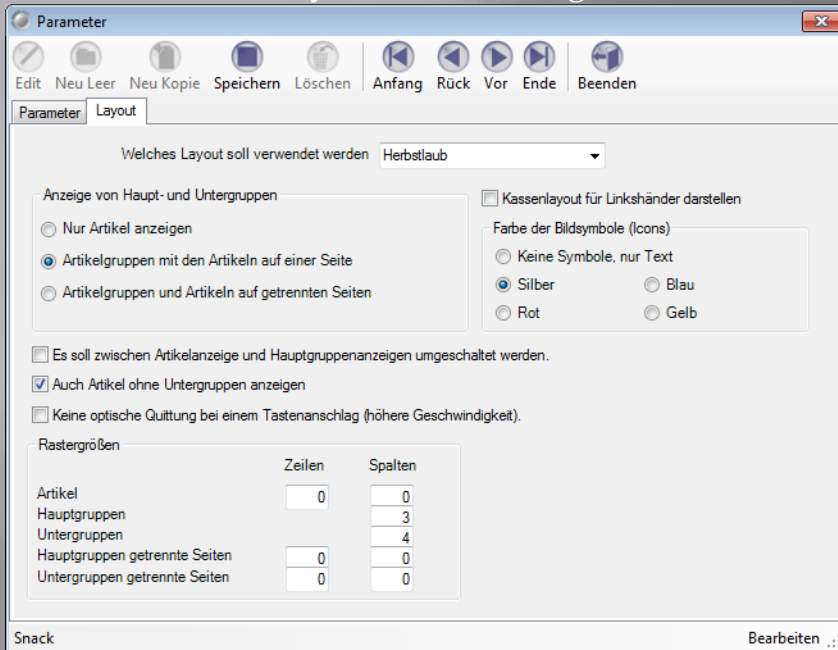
Parameter

Edit Neu Leer Neu Kopie Speichern Löschen Anfang Rück Vor Ende Beenden

Parameter Layout

Welches Layout soll verwendet werden Herbstlaub

Anzeige von Haupt- und Untergruppen

Nur Artikel anzeigen

Artikelgruppen mit den Artikeln auf einer Seite

Artikelgruppen und Artikeln auf getrennten Seiten

Kassenlayout für Linkshänder darstellen

Farbe der Bildsymbole (Icons)

Keine Symbole, nur Text

Silber Blau

Rot Gelb

Es soll zwischen Artikelanzeige und Hauptgruppenanzeigen umgeschaltet werden.

Auch Artikel ohne Untergruppen anzeigen

Keine optische Quittung bei einem Tastenanschlag (höhere Geschwindigkeit).

Rastergrößen

| | Zeilen | Spalten |
|---|---|---|
| Artikel | 0 | 0 |
| Hauptgruppen | | 3 |
| Untergruppen | | 4 |
| Hauptgruppen getrennte Seiten | 0 | 0 |
| Untergruppen getrennte Seiten | 0 | 0 |

Snack Bearbeiten